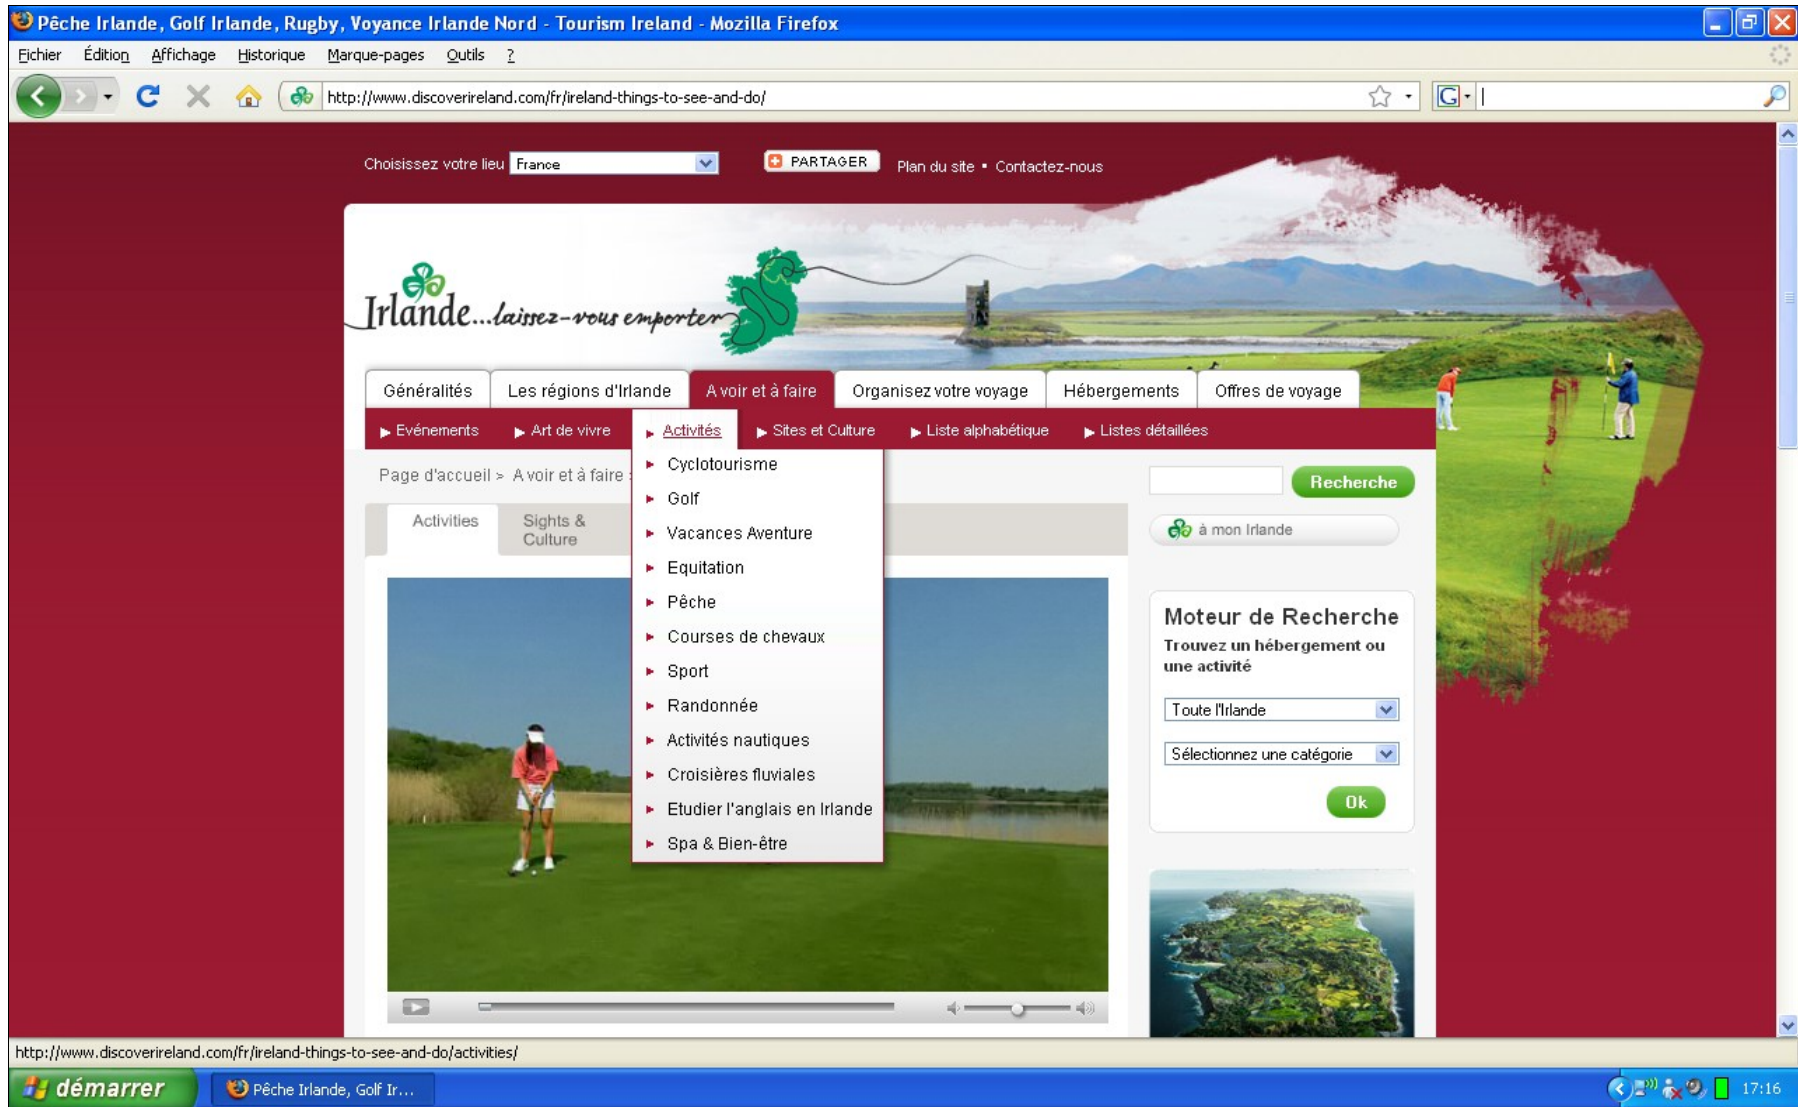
Pêche Irlande, Golf Irlande, Rugby, Voyance Irlande Nord - Tourism Ireland - Mozilla Firefox

Fichier Édition Affichage Historique Marque-pages Outils ?

http://www.discoverireland.com/fr/ireland-things-to-see-and-do/

Choisissez votre lieu France

PARTAGER

Plan du site • Contactez-nous

Irlande...laissez-vous emporter

Généralités | Les régions d'Irlande | A voir et à faire | Organisez votre voyage | Hébergements | Offres de voyage

Evénements | Art de vivre | Activités | Sites et Culture | Liste alphabétique | Listes détaillées

Page d'accueil > A voir et à faire

Activities | Sights & Culture

Cyclotourisme
Golf
Vacances Aventure
Equitation
Pêche
Courses de chevaux
Sport
Randonnée
Activités nautiques
Croisières fluviales
Etudier l'anglais en Irlande
Spa & Bien-être

Recherche

à mon Irlande

Moteur de Recherche

Trouvez un hébergement ou une activité

Toute l'Irlande

Sélectionnez une catégorie

Ok

http://www.discoverireland.com/fr/ireland-things-to-see-and-do/activities/

démarrer

Pêche Irlande, Golf Ir...

17:16